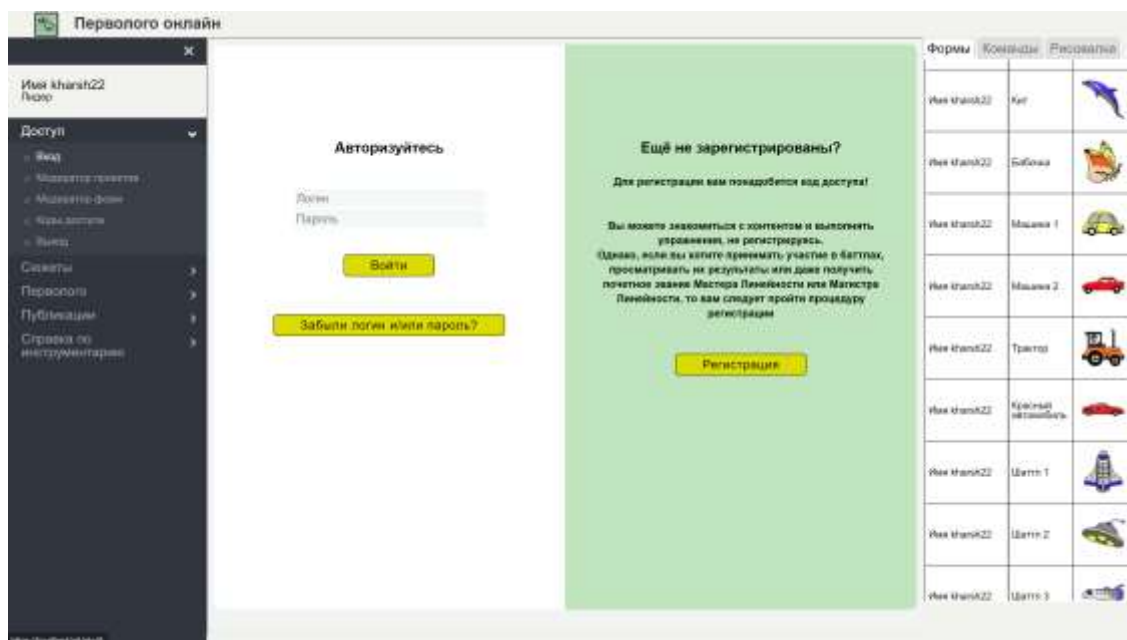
Перволого онлайн

×

Имя kharsh22
Лидер

Доступ
Вход
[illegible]
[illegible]
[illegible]
Выход
Сюжеты
Перволого
Публикации
Справка по инструментарию

Авторизуйтесь

Логин
Пароль

Войти

Забыли логин и/или пароль?

Ещё не зарегистрированы?

Для регистрации вам понадобится код доступа!

Вы можете знакомиться с контентом и выполнять упражнения, не регистрируясь.
Однако, если вы хотите принимать участие в баттлах, просматривать их результаты или даже получить почетное звание Мастера Линейности или Магистра Линейности, то вам следует пройти процедуру регистрации

Регистрация

Формы Команды Рисовалка

| | | |
|---|---|---|
| Имя kharsh22 | Кит | |
| Имя kharsh22 | Бабочка | |
| Имя kharsh22 | Машина 1 | |
| Имя kharsh22 | Машина 2 | |
| Имя kharsh22 | Трактор | |
| Имя kharsh22 | Красный автомобиль | |
| Имя kharsh22 | Шаттл 1 | |
| Имя kharsh22 | Шаттл 2 | |
| Имя kharsh22 | Шаттл 3 | |

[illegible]